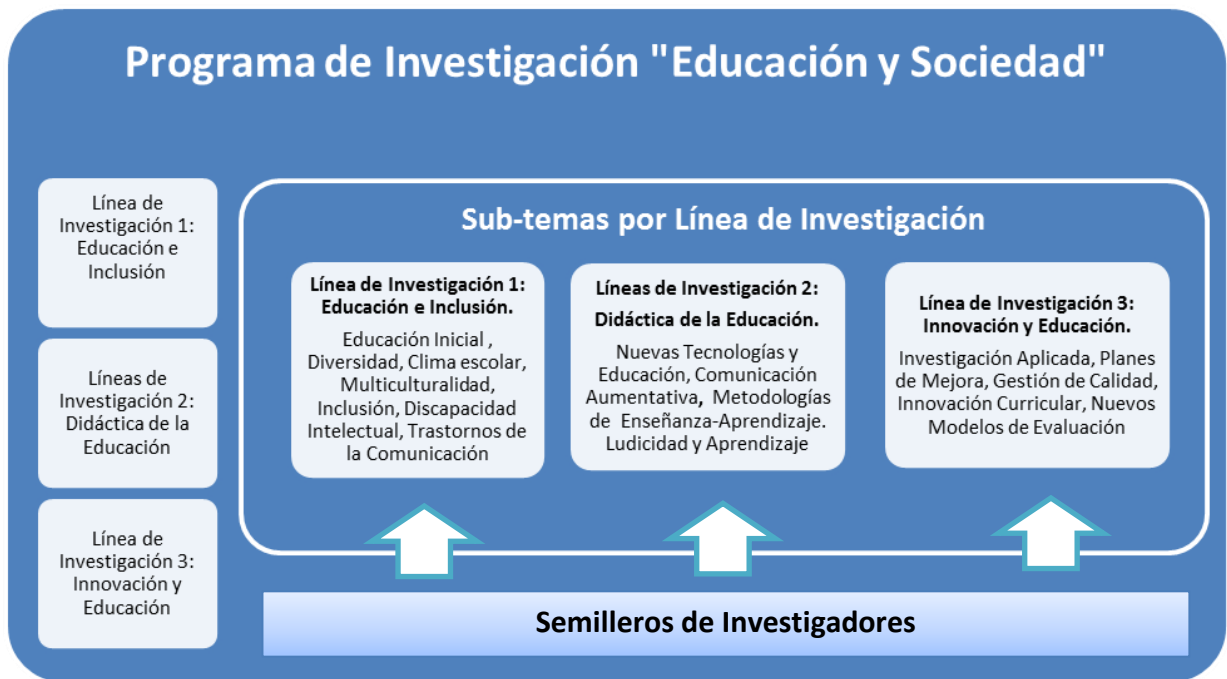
Programa de Investigación "Educación y Sociedad"

Línea de Investigación 1: Educación e Inclusión

Líneas de Investigación 2: Didáctica de la Educación

Línea de Investigación 3: Innovación y Educación

Sub-temas por Línea de Investigación

Línea de Investigación 1: Educación e Inclusión.

Educación Inicial , Diversidad, Clima escolar, Multiculturalidad, Inclusión, Discapacidad Intelectual, Trastornos de la Comunicación

Líneas de Investigación 2: Didáctica de la Educación.

Nuevas Tecnologías y Educación, Comunicación Aumentativa, Metodologías de Enseñanza-Aprendizaje. Ludicidad y Aprendizaje

Línea de Investigación 3: Innovación y Educación.

Investigación Aplicada, Planes de Mejora, Gestión de Calidad, Innovación Curricular, Nuevos Modelos de Evaluación

Semilleros de Investigadores